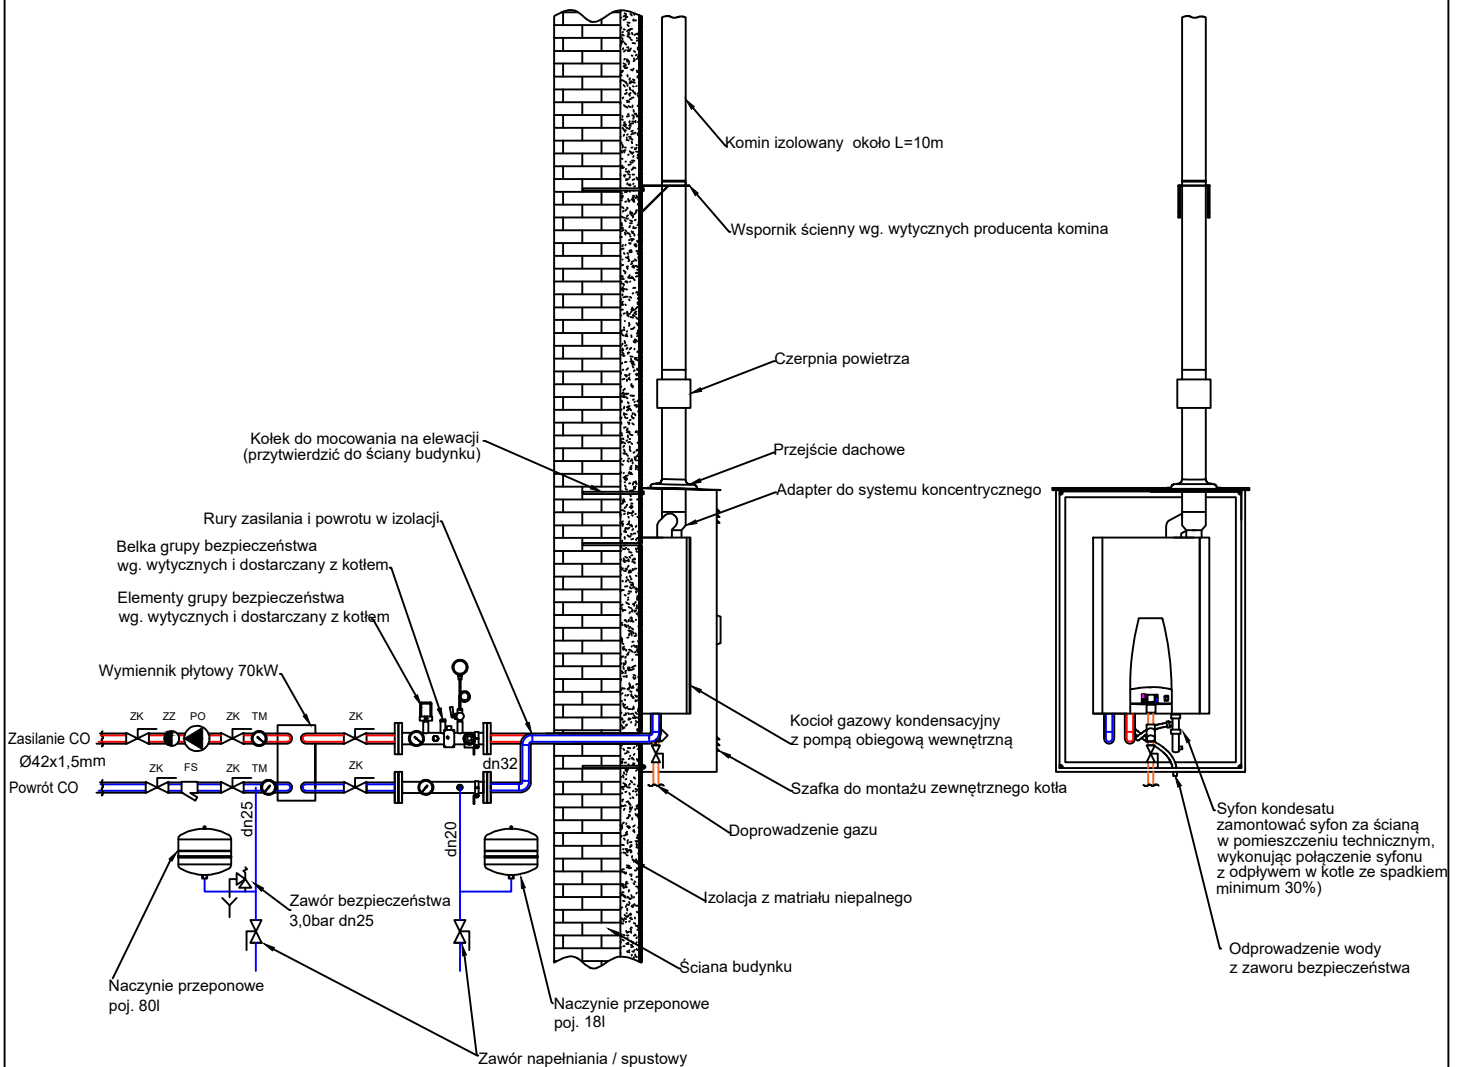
Komin izolowany około L=10m

Wspornik ścienny wg. wytycznych producenta komina

Czerpnia powietrza

Kołek do mocowania na elewacji
(przytwierdzić do ściany budynku)

Przejście dachowe

Adapter do systemu koncentrycznego

Rury zasilania i powrotu w izolacji

Belka grupy bezpieczeństwa
wg. wytycznych i dostarczany z kotłem

Elementy grupy bezpieczeństwa
wg. wytycznych i dostarczany z kotłem

Wymiennik płytowy 70kW

ZK ZZ PO ZK TM ZK

Zasilanie CO

Ø42x1,5mm

Powrót CO

ZK FS ZK TM ZK

dn32

dn25

dn20

Kocioł gazowy kondensacyjny
z pompą obiegową wewnętrzną

Szafka do montażu zewnętrznego kotła

Doprowadzenie gazu

Izolacja z matriału niepalnego

Ściana budynku

Zawór bezpieczeństwa
3,0bar dn25

Naczynie przeponowe
poj. 80l

Naczynie przeponowe
poj. 18l

Zawór napełniania / spustowy

Syfon kondesatu
zamontować syfon za ścianą
w pomieszczeniu technicznym,
wykonując połączenie syfonu
z odpływem w kotle ze spadkiem
minimum 30%)

Odprowadzenie wody
z zaworu bezpieczeństwa